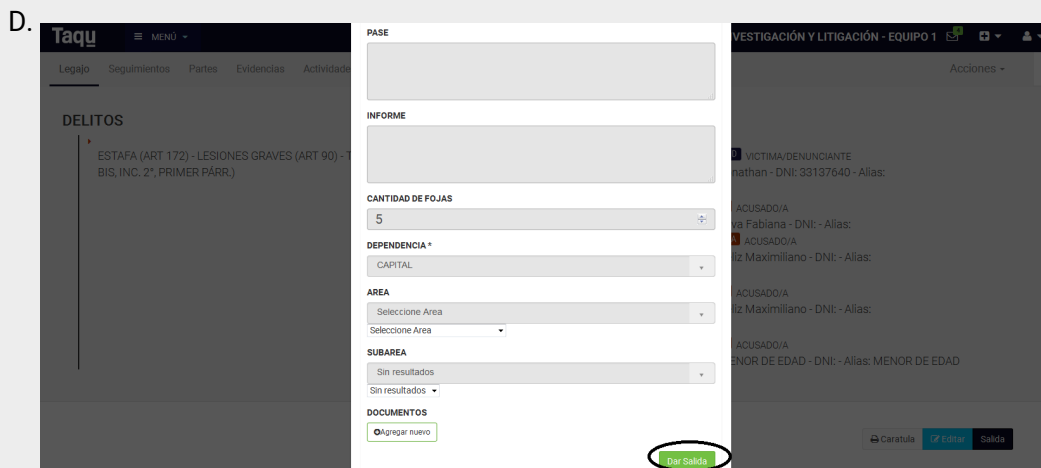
D.

Taqu ≡ MENÚ

VESTIGACIÓN Y LITIGACIÓN - EQUIPO 1

Legajo Seguimientos Partes Evidencias Actividade

Acciones

DELITOS

ESTAFA (ART 172) - LESIONES GRAVES (ART 90) - T BIS, INC. 2°, PRIMER PÁRR.)

VICTIMA/DENUNCIANTE
nathan - DNI: 33137640 - Alias:

ACUSADO/A
va Fabiana - DNI: - Alias:
ACUSADO/A
lz Maximiliano - DNI: - Alias:

ACUSADO/A
lz Maximiliano - DNI: - Alias:

ACUSADO/A
ENOR DE EDAD - DNI: - Alias: MENOR DE EDAD

PASE

INFORME

CANTIDAD DE FOJAS
5

DEPENDENCIA *
CAPITAL

AREA
Seleccione Area
Seleccione Area

SUBAREA
Sin resultados
Sin resultados

DOCUMENTOS
Agregar nuevo

Dar Salida

Caratula Editar Salida